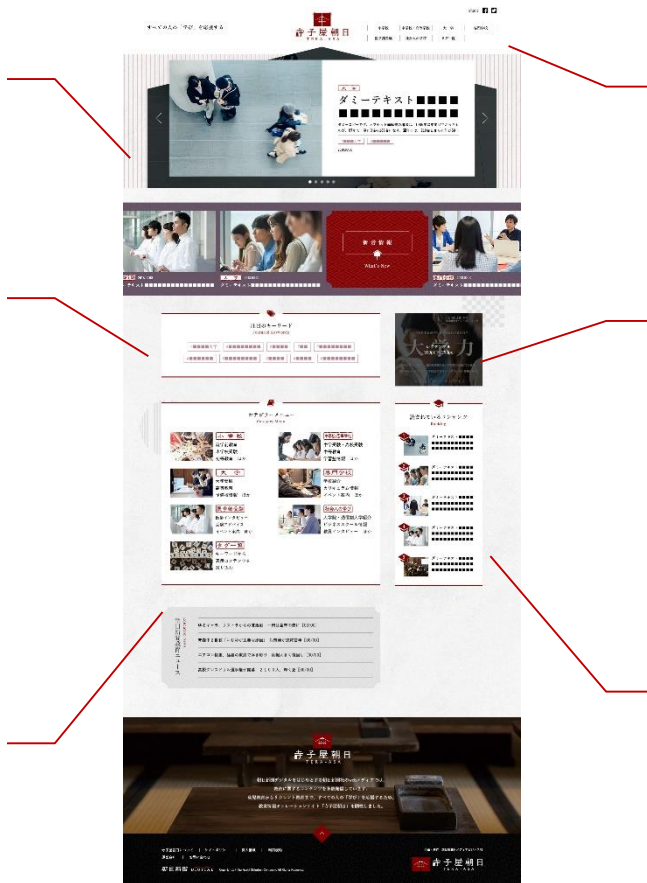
すべての人の「学び」を応援する

寺子屋朝日

小学校 | 中学校・高等学校 | 大学 | 専門学校
生涯学習 | 教育ニュース | キーワード

ダミーテキスト■■■■■■■■■■■■■

注目のキーワード

カテゴリーメニュー
Category Menu

小学校
中学校
大学
専門学校
生涯学習
社会人の学び
キーワード

読まれているランキング
Ranking

ダミーテキスト■■■■■■■■■■■■■
ダミーテキスト■■■■■■■■■■■■■
ダミーテキスト■■■■■■■■■■■■■
ダミーテキスト■■■■■■■■■■■■■
ダミーテキスト■■■■■■■■■■■■■

大学力

寺子屋朝日
TERAKOYA

朝日新聞デジタルをはじめとする朝日新聞社のメディアでは、教育に関するコンテンツを多数掲載しています。
朝日新聞社